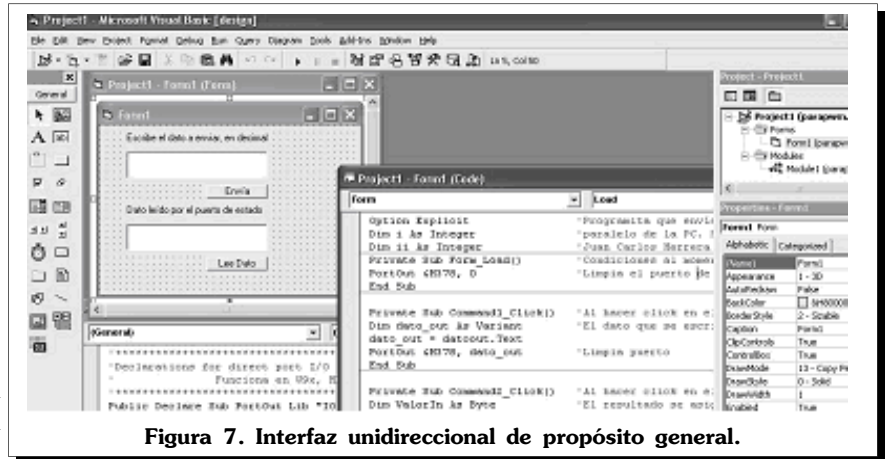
Project1 - Microsoft Visual Basic [design]

File Edit View Project Format Debug Run Query Diagram Tools Add-Ins Window Help

General

Project1 - Form1 (Form)

Form1

Escribe el dato a enviar, en decimal

Envía

Dato leído por el puerto de estado

Lee Dato

(General)

'*******************************
'Declarations for direct port I/O
' Funciona en W9x, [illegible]
Public Declare Sub PortOut Lib "IO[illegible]

Project1 - Form1 (Code)

Form

Load

Option Explicit 'Programita que envi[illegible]
Dim i As Integer 'paralelo de la PC. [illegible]
Dim ii As Integer 'Juan Carlos Herrera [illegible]
Private Sub Form_Load() 'Condiciones al mome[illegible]
PortOut &H378, 0 'Limpia el puerto de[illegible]
End Sub

Private Sub Command1_Click() 'Al hacer click en e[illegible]
Dim dato_out As Variant 'El dato que se escr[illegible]
dato_out = datout.Text
PortOut &H378, dato_out 'Limpia puerto
End Sub

Private Sub Command2_Click() 'Al hacer click en e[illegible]
Dim ValorIn As Byte 'El resultado se al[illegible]

Project - Project1

Project1 (parapuer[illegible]
Forms
Form1 (parap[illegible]
Modules
Module1 (paral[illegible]

Properties - Form1

Form1 Form

Alphabetic Categorized

| | |
|---|---|
| (Name) | Form1 |
| Appearance | 1 - 3D |
| AutoRedraw | False |
| BackColor | &H8000000 |
| BorderStyle | 2 - Sizable |
| Caption | Form1 |
| ClipControls | True |
| ControlBox | True |
| DrawMode | 13 - Copy Pe |
| DrawStyle | 0 - Solid |
| DrawWidth | 1 |
| Enabled | True |

Figura 7. Interfaz unidireccional de propósito general.